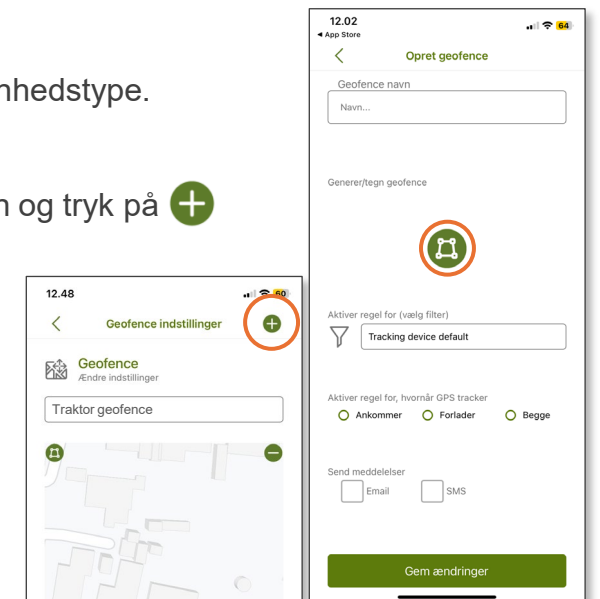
nhedstype.

n og tryk på

12.48

60

Geofence indstillinger

Geofence
Ændre indstillinger

Traktor geofence

12.02
◂ App Store

64

Opret geofence

Geofence navn

Navn...

Generer/tegn geofence

Aktiver regel for (vælg filter)

Tracking device default

Aktiver regel for, hvornår GPS tracker

Ankommer

Forlader

Begge

Send meddelelser

Email

SMS

Gem ændringer